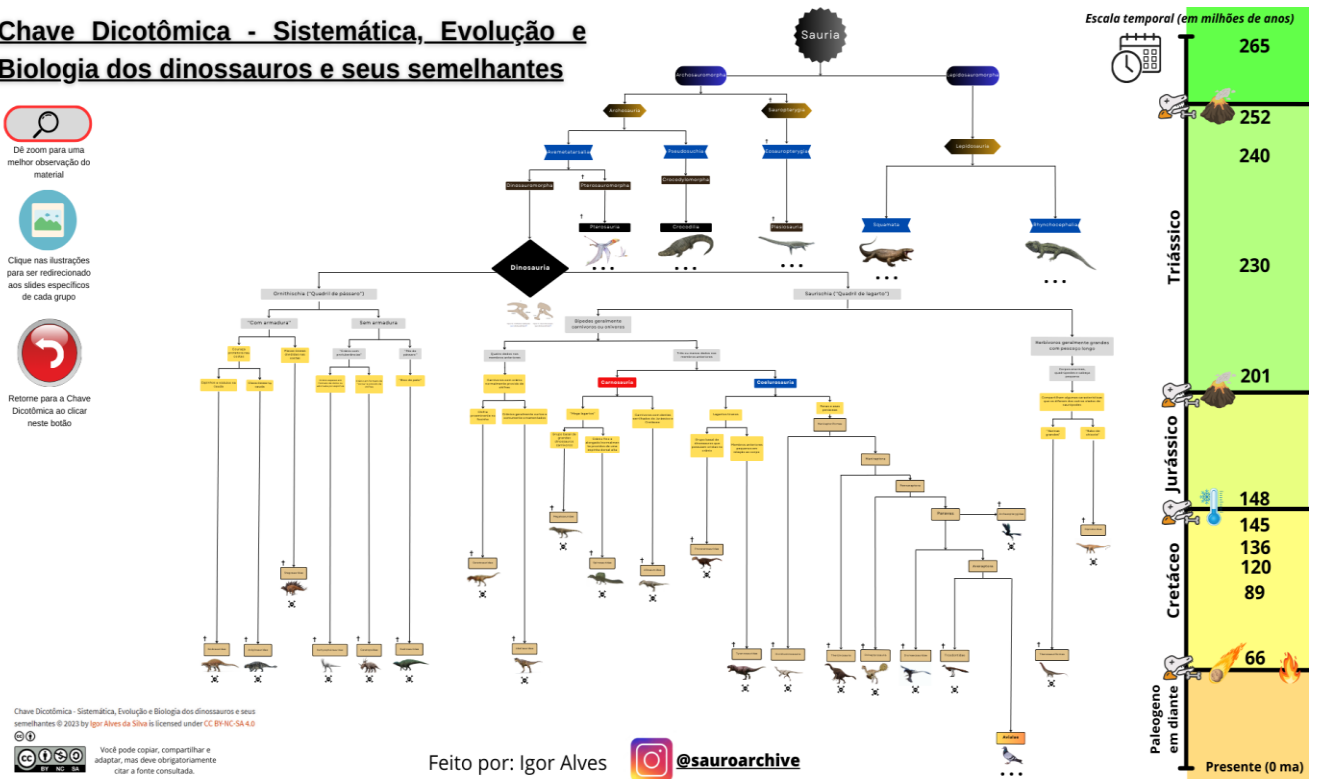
Chave Dicotômica - Sistemática, Evolução e Biologia dos dinossauros e seus semelhantes

Dê zoom para uma melhor observação do material

Clique nas ilustrações para ser redirecionado aos slides específicos de cada grupo

Retorne para a Chave Dicotômica ao clicar neste botão

Sauria

Archosauromorpha

Lepidosauromorpha

Archosauria

Sauropterygia

Lepidosauria

Avemetatarsalia

Pseudosuchia

Eosauropterygia

Dinosauromorpha

Pterosauromorpha

Crocodylomorpha

Pterosauria

Crocodilia

Plesiosauria

Squamata

Rhynchocephalia

Dinosauria

Ornithischia ("Quadril de pássaro")

Saurischia ("Quadril de lagarto")

"Com armadura"

Sem armadura

Bípedes geralmente carnívoros ou onívoros

Herbívoros geralmente grandes com pescoço longo

Carnosauria

Coelurosauria

Aves

Escala temporal (em milhões de anos)

265

252

240

230

201

148

145

136

120

89

66

Triássico

Jurássico

Cretáceo

Paleogeno em diante

Presente (0 ma)

Chave Dicotômica - Sistemática, Evolução e Biologia dos dinossauros e seus semelhantes © 2023 by Igor Alves da Silva is licensed under CC BY-NC-SA 4.0

Você pode copiar, compartilhar e adaptar, mas deve obrigatoriamente citar a fonte consultada.

Feito por: Igor Alves

@sauroarchive